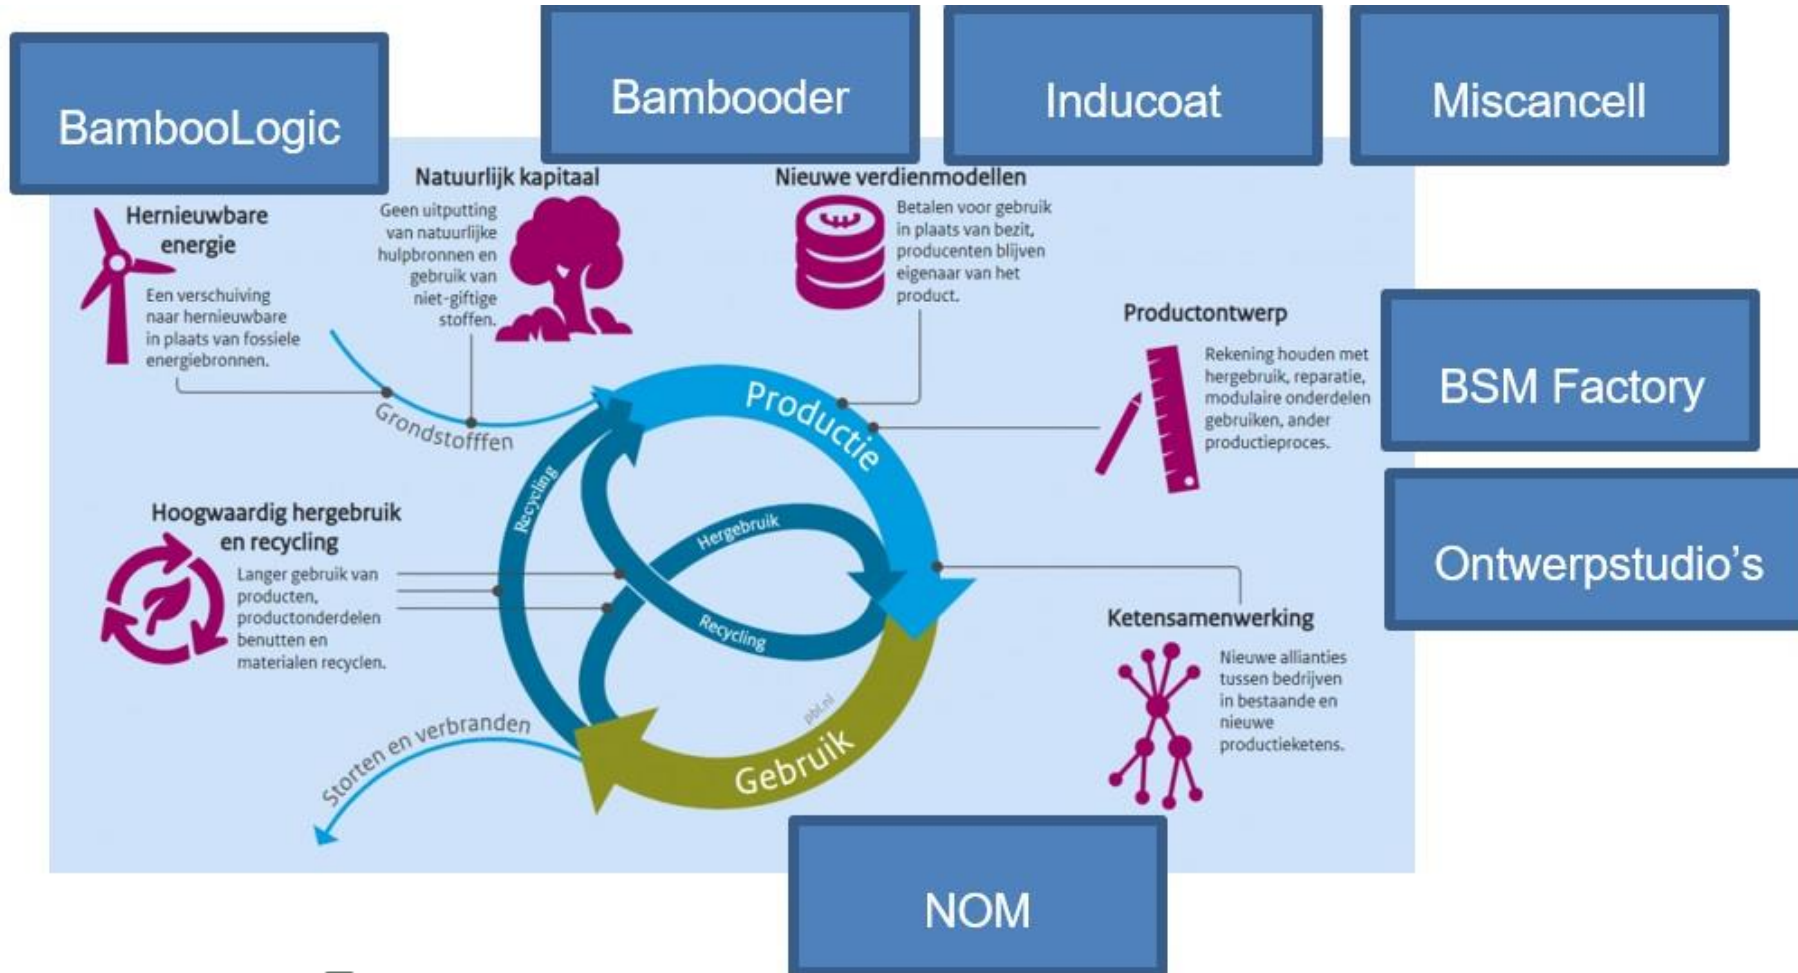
BambooLogic

Bambooder

Inducoat

Miscancell

Hernieuwbare energie

Een verschuiving naar hernieuwbare in plaats van fossiele energiebronnen.

Natuurlijk kapitaal

Geen uitputting van natuurlijke hulpbronnen en gebruik van niet-giftige stoffen.

Nieuwe verdienmodellen

Betalen voor gebruik in plaats van bezit, producenten blijven eigenaar van het product.

Productontwerp

Rekening houden met hergebruik, reparatie, modulaire onderdelen gebruiken, ander productieproces.

BSM Factory

Ontwerpstudio's

Grondstofffen

Productie

Recycling

Hergebruik

Recycling

Gebruik

pbl.nl

Storten en verbranden

Hoogwaardig hergebruik en recycling

Langer gebruik van producten, productonderdelen benutten en materialen recyclen.

Ketensamenwerking

Nieuwe allianties tussen bedrijven in bestaande en nieuwe productieketens.

NOM